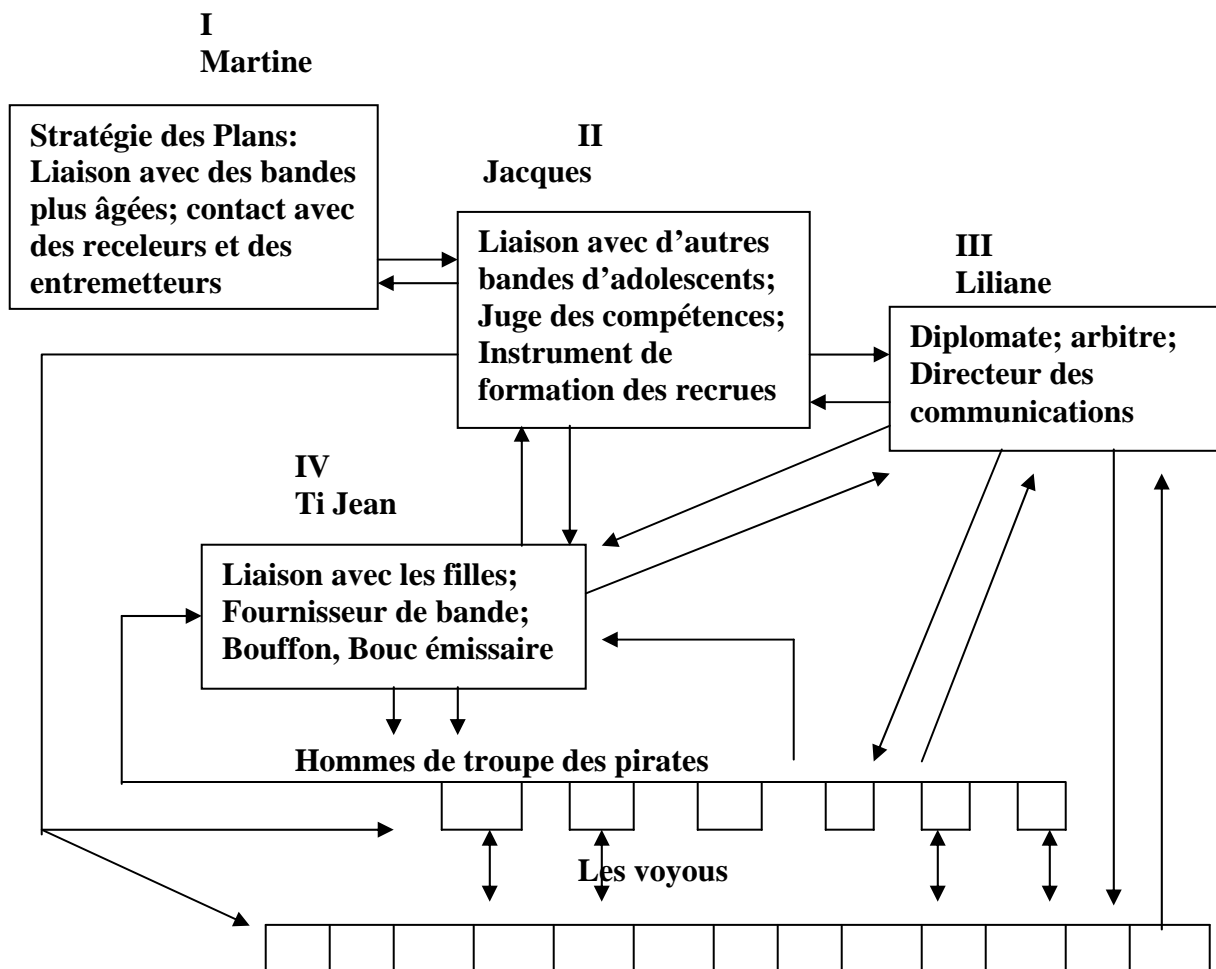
I
Martine

Stratégie des Plans: Liaison avec des bandes plus âgées; contact avec des receleurs et des entremetteurs

II
Jacques

Liaison avec d'autres bandes d'adolescents; Juge des compétences; Instrument de formation des recrues

III
Liliane

Diplomate; arbitre; Directeur des communications

IV
Ti Jean

Liaison avec les filles; Fournisseur de bande; Bouffon, Bouc émissaire

Hommes de troupe des pirates

Les voyous